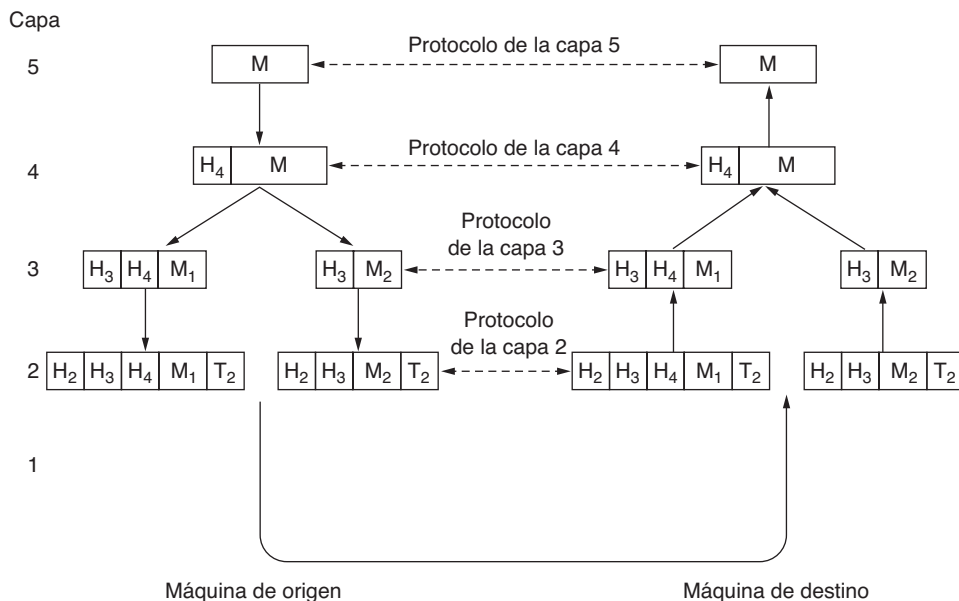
Capa

5 M Protocolo de la capa 5 M

4 $H_4$ M Protocolo de la capa 4 $H_4$ M

3 $H_3$ $H_4$ $M_1$ $H_3$ $M_2$ Protocolo de la capa 3 $H_3$ $H_4$ $M_1$ $H_3$ $M_2$

2 $H_2$ $H_3$ $H_4$ $M_1$ $T_2$ $H_2$ $H_3$ $M_2$ $T_2$ Protocolo de la capa 2 $H_2$ $H_3$ $H_4$ $M_1$ $T_2$ $H_2$ $H_3$ $M_2$ $T_2$

1

Máquina de origen

Máquina de destino